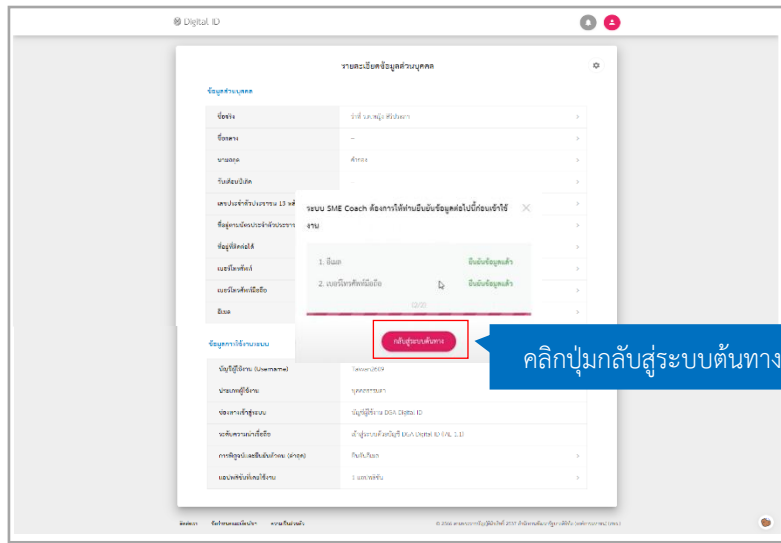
Digital ID

รายละเอียดข้อมูลส่วนบุคคล

ข้อมูลส่วนบุคคล

ชื่อจริง | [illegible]
ชื่อกลาง | –
นามสกุล | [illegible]
วันเดือนปีเกิด
เลขประจำตัวประชาชน 13 หลัก
ชื่อผู้ถือบัตรประจำตัวประชาชน
ข้อมูลที่ติดต่อได้
เบอร์โทรศัพท์
เบอร์โทรศัพท์มือถือ
อีเมล

ระบบ SME Coach ต้องการให้ท่านยืนยันข้อมูลต่อไปนี้ก่อนเข้าใช้งาน

1. อีเมล | ยืนยันข้อมูลแล้ว
2. เบอร์โทรศัพท์มือถือ | ยืนยันข้อมูลแล้ว

(2/2)

กลับสู่ระบบต้นทาง

คลิกปุ่มกลับสู่ระบบต้นทาง

ข้อมูลการใช้งานระบบ

บัญชีผู้ใช้งาน (Username) | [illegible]
ประเภทผู้ใช้งาน | บุคคลธรรมดา
ช่องทางเข้าสู่ระบบ | บัญชีผู้ใช้งาน DGA Digital ID
ระดับความน่าเชื่อถือ | เข้าสู่ระบบด้วยบัญชี DGA Digital ID IAL 1.1
การพิสูจน์และยืนยันตัวตน (ล่าสุด) | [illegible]
แอปพลิเคชันที่เคยใช้งาน | 1 แอปพลิเคชัน

ติดต่อเรา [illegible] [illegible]

© 2566 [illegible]